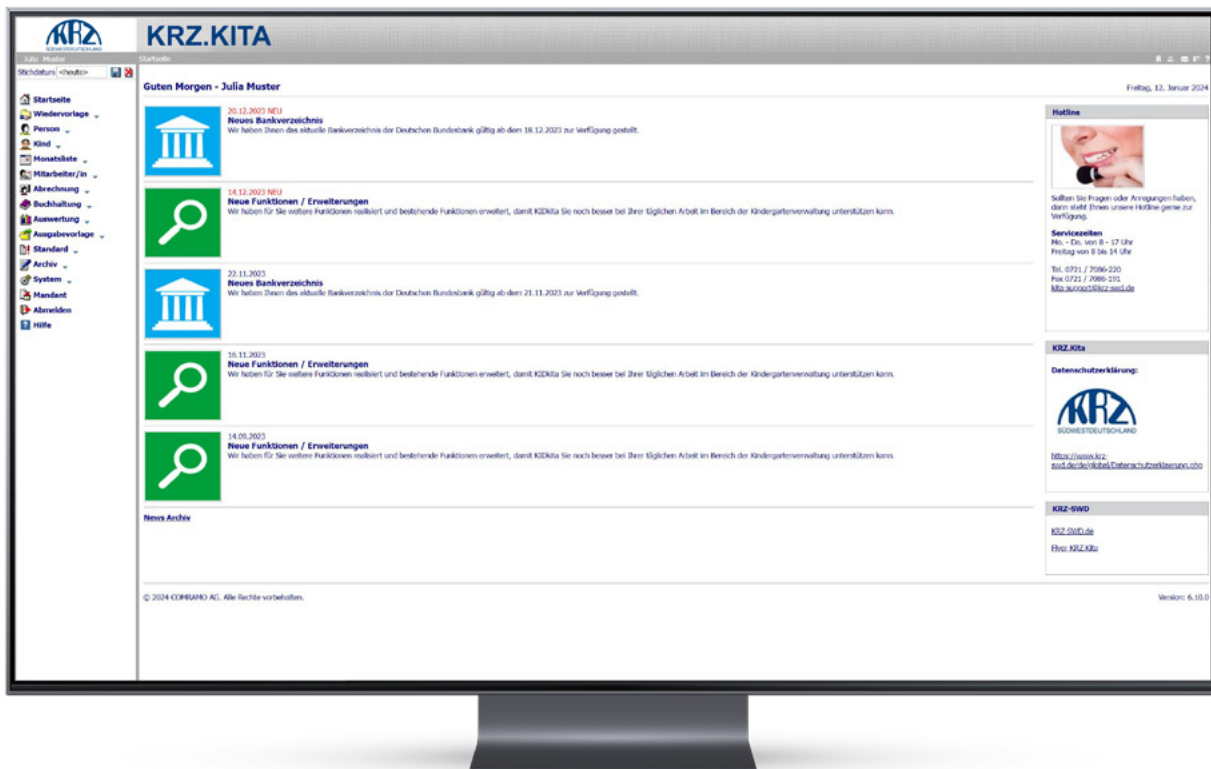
KRZ
SÜDWESTDEUTSCHLAND

KRZ.KITA

Julia Muster

Startseite

Stichdatum <heute>

Startseite
Wiedervorlage
Person
Kind
Monatsliste
Mitarbeiter/in
Abrechnung
Buchhaltung
Auswertung
Ausgabevorlage
Standard
Archiv
System
Mandant
Abmelden
Hilfe

Guten Morgen - Julia Muster

Freitag, 12. Januar 2024

20.12.2023 NEU
Neues Bankverzeichnis
Wir haben Ihnen das aktuelle Bankverzeichnis der Deutschen Bundesbank gültig ab dem 18.12.2023 zur Verfügung gestellt.

14.12.2023 NEU
Neue Funktionen / Erweiterungen
Wir haben für Sie weitere Funktionen realisiert und bestehende Funktionen erweitert, damit KIDkita Sie noch besser bei Ihrer täglichen Arbeit im Bereich der Kindergartenverwaltung unterstützen kann.

22.11.2023
Neues Bankverzeichnis
Wir haben Ihnen das aktuelle Bankverzeichnis der Deutschen Bundesbank gültig ab dem 21.11.2023 zur Verfügung gestellt.

16.11.2023
Neue Funktionen / Erweiterungen
Wir haben für Sie weitere Funktionen realisiert und bestehende Funktionen erweitert, damit KIDkita Sie noch besser bei Ihrer täglichen Arbeit im Bereich der Kindergartenverwaltung unterstützen kann.

14.09.2023
Neue Funktionen / Erweiterungen
Wir haben für Sie weitere Funktionen realisiert und bestehende Funktionen erweitert, damit KIDkita Sie noch besser bei Ihrer täglichen Arbeit im Bereich der Kindergartenverwaltung unterstützen kann.

News Archiv

Hotline

Sollten Sie Fragen oder Anregungen haben, dann steht Ihnen unsere Hotline gerne zur Verfügung.

Servicezeiten
Mo. - Do. von 8 - 17 Uhr
Freitag von 8 bis 14 Uhr

Tel. 0721 / 7086-220
Fax 0721 / 7086-191
kita-support@krz-swd.de

KRZ.Kita

Datenschutzerklärung:

KRZ
SÜDWESTDEUTSCHLAND

https://www.krz-swd.de/de/global/Datenschutzerklaerung.php

KRZ-SWD

KRZ-SWD.de

Flyer KRZ.Kita

© 2024 COMRAMO AG. Alle Rechte vorbehalten.

Version: 6.10.0